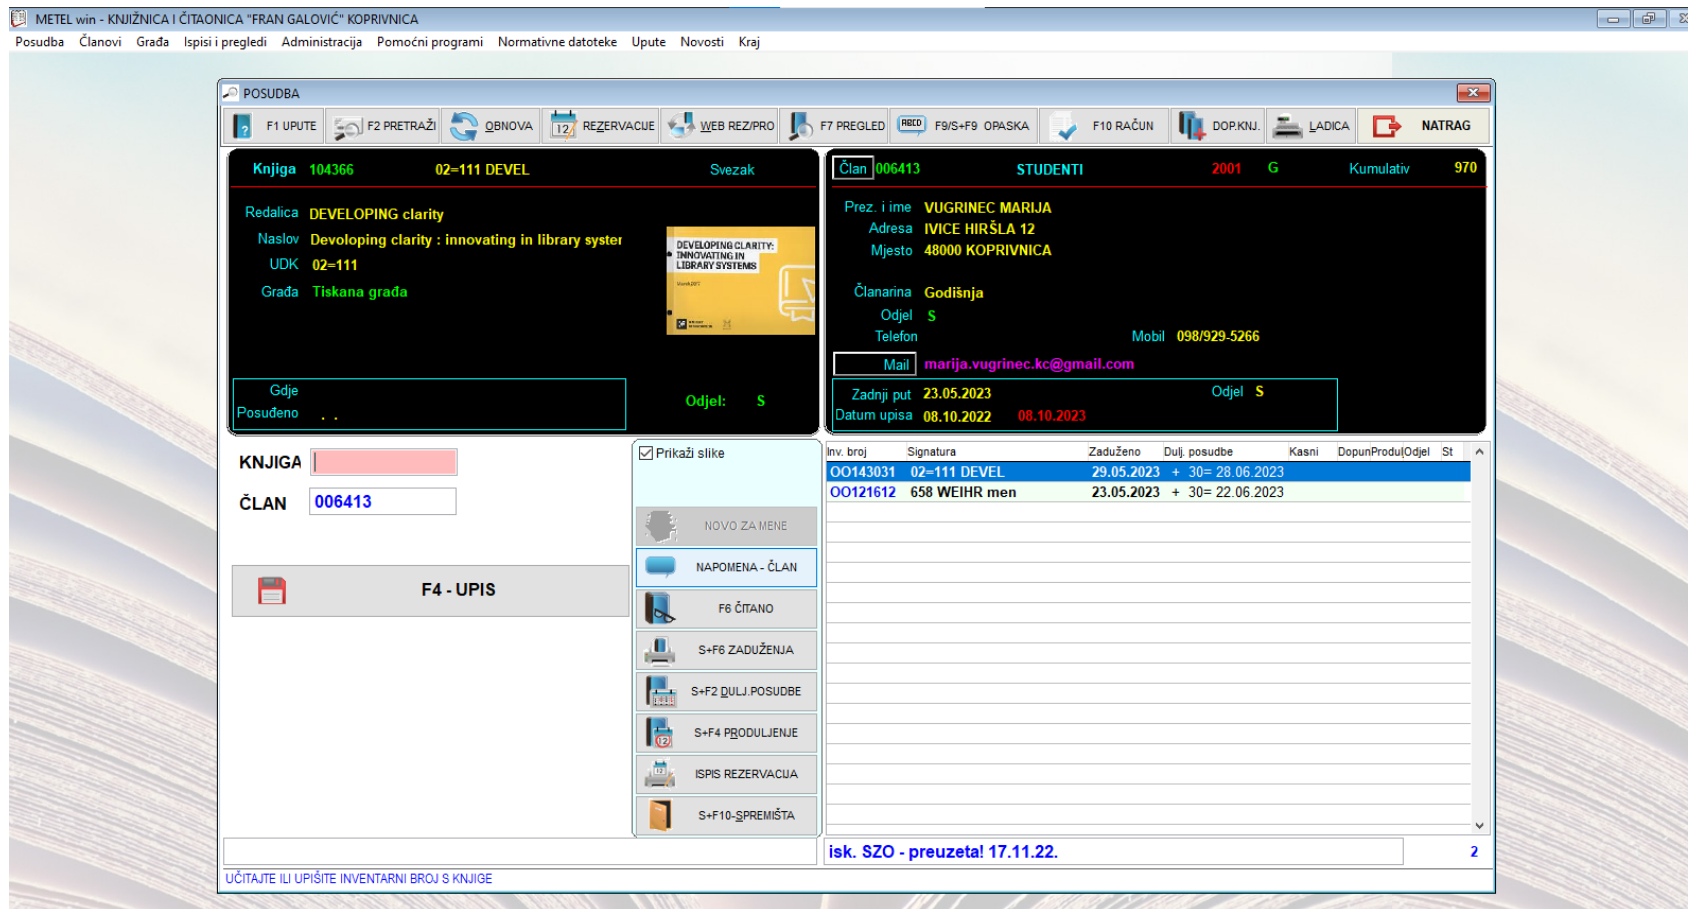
METEL win - KNJIŽNICA I ČITAONICA "FRAN GALOVIĆ" KOPRIVNICA

Posudba Članovi Građa Ispisi i pregledi Administracija Pomoćni programi Normativne datoteke Upute Novosti Kraj

POSUDBA

F1 UPUTE F2 PRETRAŽI OBNOVA REZERVACIJE WEB REZ/PRO F7 PREGLED F9/S+F9 OPASKA F10 RAČUN DOP.KNJ. LADICA NATRAG

Knjiga 104366 02=111 DEVEL Svezak

Redalica DEVELOPING clarity
Naslov Devoloping clarity : innovating in library syster
UDK 02=111
Građa Tiskana građa

DEVELOPING CLARITY: INNOVATING IN LIBRARY SYSTEMS

Gdje
Posuđeno . .
Odjel: S

Član 006413 STUDENTI 2001 G Kumulativ 970

Prez. i ime VUGRINEC MARIJA
Adresa IVICE HIRŠLA 12
Mjesto 48000 KOPRIVNICA
Članarina Godišnja
Odjel S
Telefon
Mobil 098/929-5266
Mail marija.vugrinec.kc@gmail.com
Zadnji put 23.05.2023
Odjel S
Datum upisa 08.10.2022 08.10.2023

KNJIGA
ČLAN 006413

F4 - UPIS

Prikaži slike

NOVO ZA MENE
NAPOMENA - ČLAN
F6 ČITANO
S+F6 ZADUŽENJA
S+F2 DULJ.POSUDBE
S+F4 PRODULJENJE
ISPIS REZERVACIJA
S+F10-SPREMIŠTA

| Inv. broj | Signatura | Zaduženo | Dulj. posudbe | Kasni | DopunProdulOdjel | St |
|---|---|---|---|---|---|---|
| 00143031 | 02=111 DEVEL | 29.05.2023 | + 30= 28.06.2023 | | | |
| 00121612 | 658 WEIHR men | 23.05.2023 | + 30= 22.06.2023 | | | |

isk. SZO - preuzeta! 17.11.22.
2

UČITAJTE ILI UPIŠITE INVENTARNI BROJ S KNJIGE